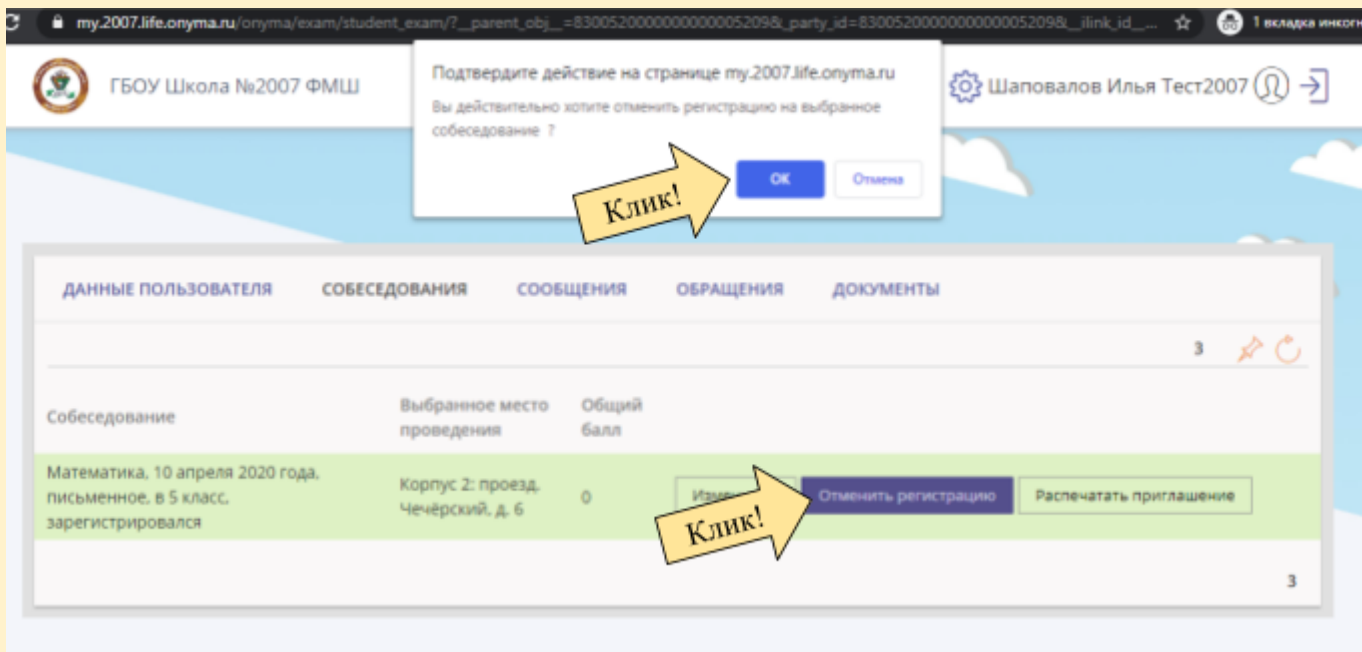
my.2007.life.onyma.ru/onyma/exam/student_exam/?__parent_obj__=830052000000000005209&_party_id=830052000000000005209&__ilink_id__...

1 вкладка инкогн

ГБОУ Школа №2007 ФМШ

Подтвердите действие на странице my.2007.life.onyma.ru

Вы действительно хотите отменить регистрацию на выбранное собеседование ?

ОК

Отмена

Клик!

Шаповалов Илья Тест2007

ДАННЫЕ ПОЛЬЗОВАТЕЛЯ

СОБЕСЕДОВАНИЯ

СООБЩЕНИЯ

ОБРАЩЕНИЯ

ДОКУМЕНТЫ

3

| Собеседование | Выбранное место проведения | Общий балл | |
|---|---|---|---|
| Математика, 10 апреля 2020 года, письменное, в 5 класс, зарегистрировался | Корпус 2: проезд. Чечёрский, д. 6 | 0 | Изм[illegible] Отменить регистрацию Распечатать приглашение |

Клик!

3